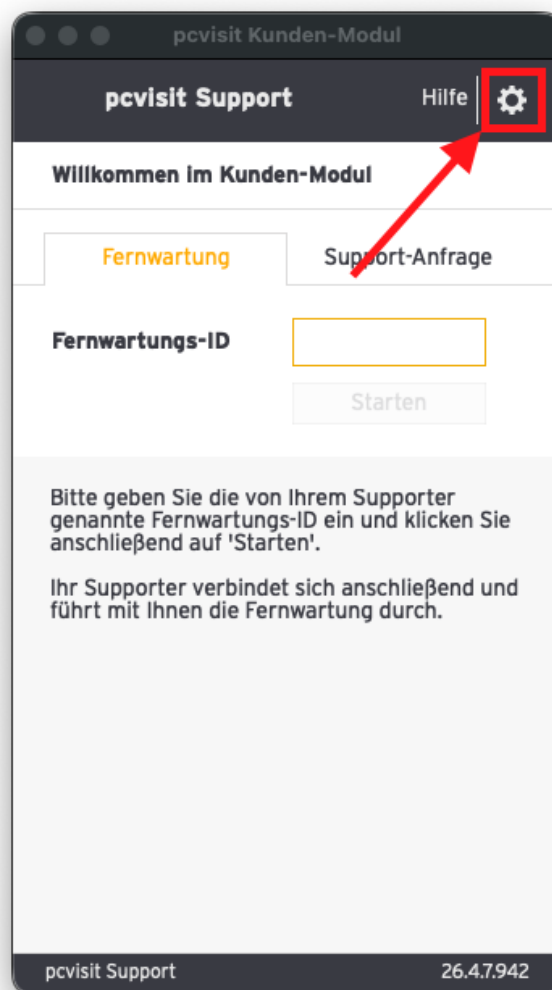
pcvisit Kunden-Modul

pcvisit Support

Hilfe

Willkommen im Kunden-Modul

Fernwartung

Support-Anfrage

Fernwartungs-ID

Starten

Bitte geben Sie die von Ihrem Supporter genannte Fernwartungs-ID ein und klicken Sie anschließend auf 'Starten'.

Ihr Supporter verbindet sich anschließend und führt mit Ihnen die Fernwartung durch.

pcvisit Support

26.4.7.942